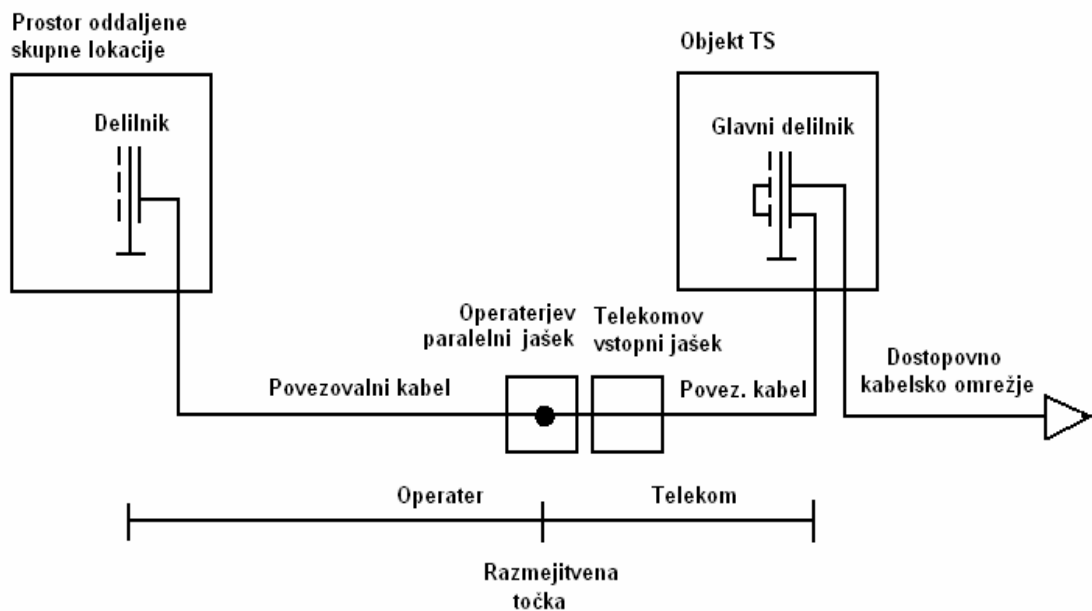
Prostor oddaljene skupne lokacije

Delilnik

Objekt TS

Glavni delilnik

Operaterjev paralelni jašek

Telekomov vstopni jašek

Dostopovno kabelsko omrežje

Povezovalni kabel

Povez. kabel

Operater

Telekom

Razmejitvena točka